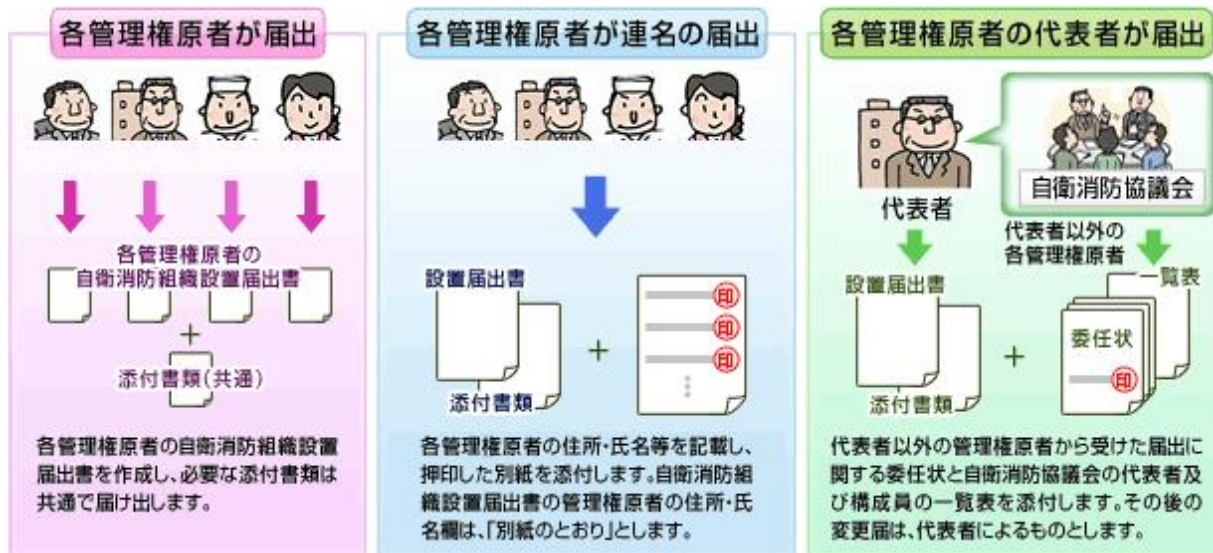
各管理権原者が届出

各管理権原者の
自衛消防組織設置届出書

+

添付書類（共通）

各管理権原者の自衛消防組織設置届出書を作成し、必要な添付書類は共通で届け出します。

各管理権原者が連名の届出

設置届出書

添付書類

+

印

印

印

各管理権原者の住所・氏名等を記載し、押印した別紙を添付します。自衛消防組織設置届出書の管理権原者の住所・氏名欄は、「別紙のとおり」とします。

各管理権原者の代表者が届出

自衛消防協議会

代表者

代表者以外の
各管理権原者

設置届出書

添付書類

+

一覧表

委任状

印

代表者以外の管理権原者から受けた届出に関する委任状と自衛消防協議会の代表者及び構成員の一覧表を添付します。その後の変更届は、代表者によるものとします。